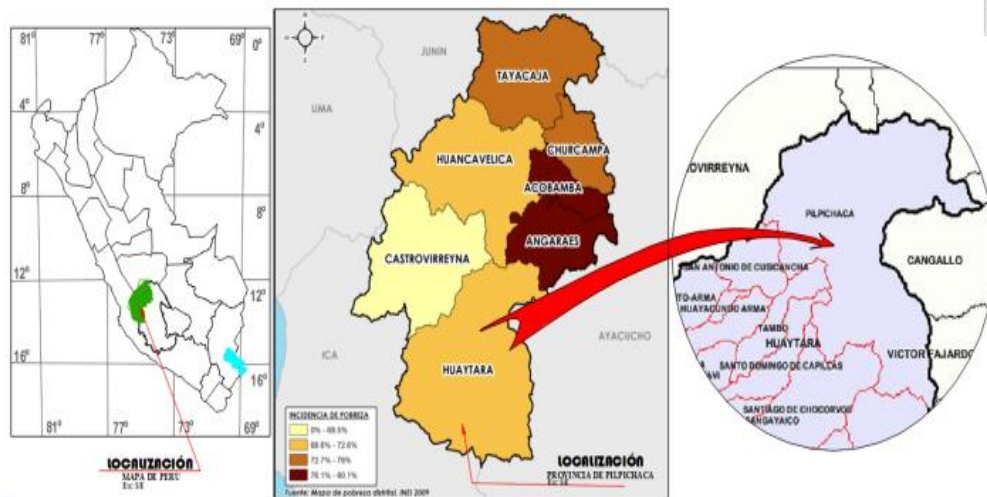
81° 77° 73° 69° 0°
4° 4°
8° 8°
12° 12°
16° 16°
81° 77° 73° 69°

LOCALIZACIÓN
MAPA DE PERU
Esc: S/E

JUNIN
LIMA
TAYACAJA
CHURCAMPA
HUANCAVELICA
ACOBAMBA
ANGARAES
CASTROVIRREYNA
ICA
AYACUCHO
HUAYTARA

INCIDENCIA DE POBREZA
0% - 68.5%
68.6% - 72.6%
72.7% - 76%
76.1% - 80.1%

Fuente: Mapa de pobreza distrital. INEI 2009

LOCALIZACIÓN
PROVINCIA DE PILPICHACA
Esc: S/E

OVIRREYNA
PILPICHACA
CANGALLO
SAN ANTONIO DE CUSICANCHA
TO-ARMA
HUAYACUNDO ARMA
TAMBO
HUAYTARA
VICTOR FAJARDO
SANTO DOMINGO DE CAPILLAS
SANTIAGO DE CHOCORVOS
SANGAYAICO